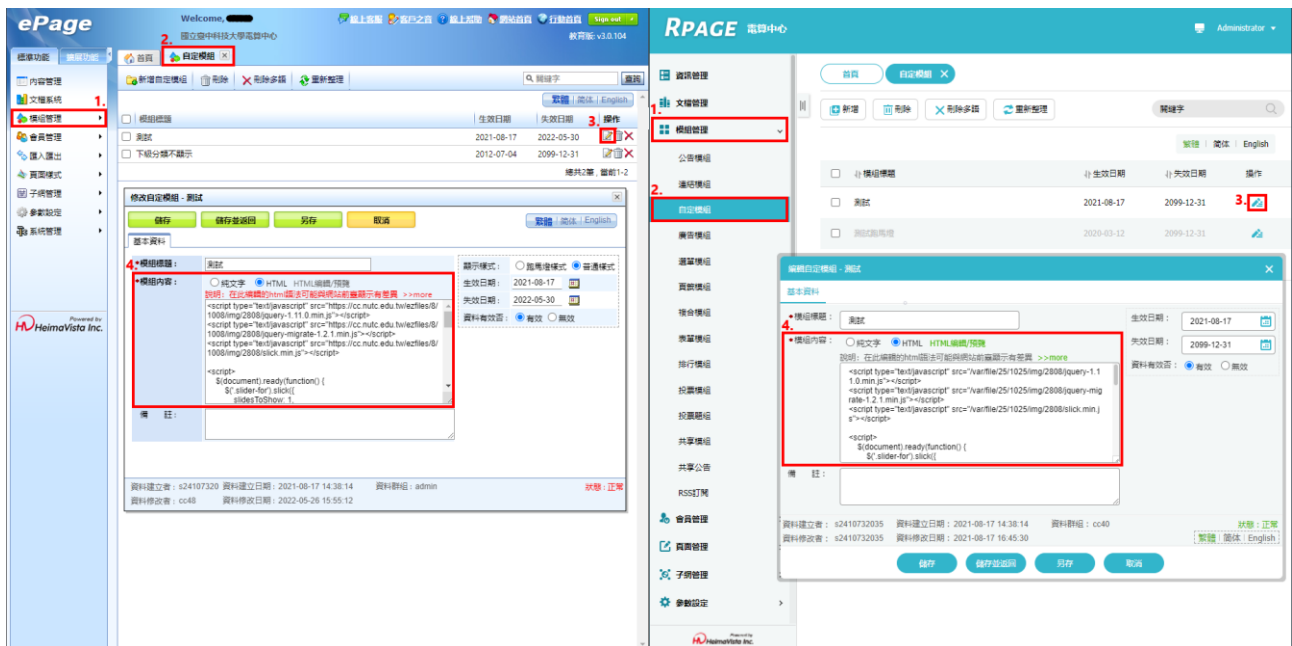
ePage
Welcome, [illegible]
國立臺中科技大學電算中心
線上客服 客戶之聲 線上說明 網站首頁 行動首頁 Sign out
教育版: v3.0.104
標準功能 擴展功能
2.
首頁 自定模組
內容管理
文檔系統
模組管理 1.
會員管理
匯入匯出
頁面樣式
子網管理
參數設定
系統管理
Powered by HeimaVista Inc.
新增自定模組 刪除 刪除多筆 重新整理
關鍵字 查詢
繁體 簡体 English
| | 模組標題 | 生效日期 | 失效日期 | 操作 |
|---|---|---|---|---|
| | 測試 | 2021-08-17 | 2022-05-30 | 3. |
| | 下級分類不顯示 | 2012-07-04 | 2099-12-31 | |
總共2筆，當前1-2
修改自定模組 - 測試
儲存 儲存並返回 另存 取消
繁體 簡体 English
基本資料
4. 模組標題： 測試
模組內容： 純文字 HTML HTML編輯/預覽
說明：在此編輯的html語法可能與網站前臺顯示有差異 >>more
<script type="text/javascript" src="https://cc.nutc.edu.tw/ezfiles/8/1008/img/2808/jquery-1.11.0.min.js"></script>
<script type="text/javascript" src="https://cc.nutc.edu.tw/ezfiles/8/1008/img/2808/jquery-migrate-1.2.1.min.js"></script>
<script type="text/javascript" src="https://cc.nutc.edu.tw/ezfiles/8/1008/img/2808/slick.min.js"></script>

<script>
$(document).ready(function() {
$('.slider-for').slick({
slidesToShow: 1,
備 註：
顯示樣式： 跑馬燈樣式 普通樣式
生效日期： 2021-08-17
失效日期： 2022-05-30
資料有效否： 有效 無效
資料建立者：s24107320 資料建立日期：2021-08-17 14:38:14 資料群組：admin 狀態：正常
資料修改者：cc48 資料修改日期：2022-05-26 15:55:12

RPAGE 電算中心
Administrator
資訊管理
文檔管理
1. 模組管理
公告模組
連結模組
2. 自定模組
廣告模組
選單模組
頁籤模組
複合模組
表單模組
排行模組
投票模組
投票題組
共享模組
共享公告
RSS訂閱
會員管理
頁面管理
子網管理
參數設定
Powered by HeimaVista Inc.
首頁 自定模組
新增 刪除 刪除多筆 重新整理
關鍵字
繁體 | 简体 | English
| | 模組標題 | 生效日期 | 失效日期 | 操作 |
|---|---|---|---|---|
| | 測試 | 2021-08-17 | 2099-12-31 | 3. |
| | 測試跑馬燈 | 2020-03-12 | 2099-12-31 | |
編輯自定模組 - 測試
基本資料
模組標題： 測試
4. 模組內容： 純文字 HTML HTML編輯/預覽
說明：在此編輯的html語法可能與網站前臺顯示有差異 >>more
<script type="text/javascript" src="/var/file/25/1025/img/2808/jquery-1.11.0.min.js"></script>
<script type="text/javascript" src="/var/file/25/1025/img/2808/jquery-migrate-1.2.1.min.js"></script>
<script type="text/javascript" src="/var/file/25/1025/img/2808/slick.min.js"></script>

<script>
$(document).ready(function() {
$('.slider-for').slick({
備 註：
生效日期： 2021-08-17
失效日期： 2099-12-31
資料有效否： 有效 無效
資料建立者：s2410732035 資料建立日期：2021-08-17 14:38:14 資料群組：cc40 狀態：正常
資料修改者：s2410732035 資料修改日期：2021-08-17 16:45:30 繁體 | 简体 | English
儲存 儲存並返回 另存 取消